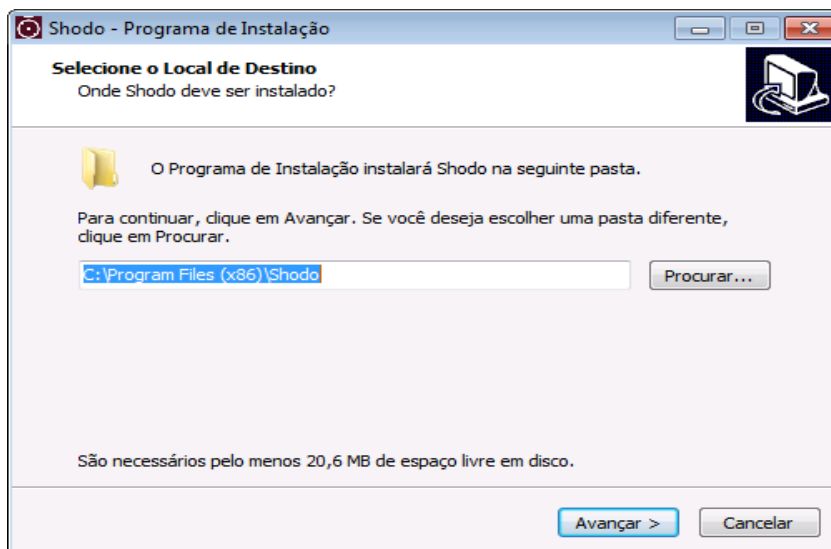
Shodo - Programa de Instalação

Selecione o Local de Destino
Onde Shodo deve ser instalado?

O Programa de Instalação instalará Shodo na seguinte pasta.

Para continuar, clique em Avançar. Se você deseja escolher uma pasta diferente, clique em Procurar.

C:\Program Files (x86)\Shodo

Procurar...

São necessários pelo menos 20,6 MB de espaço livre em disco.

Avançar >

Cancelar